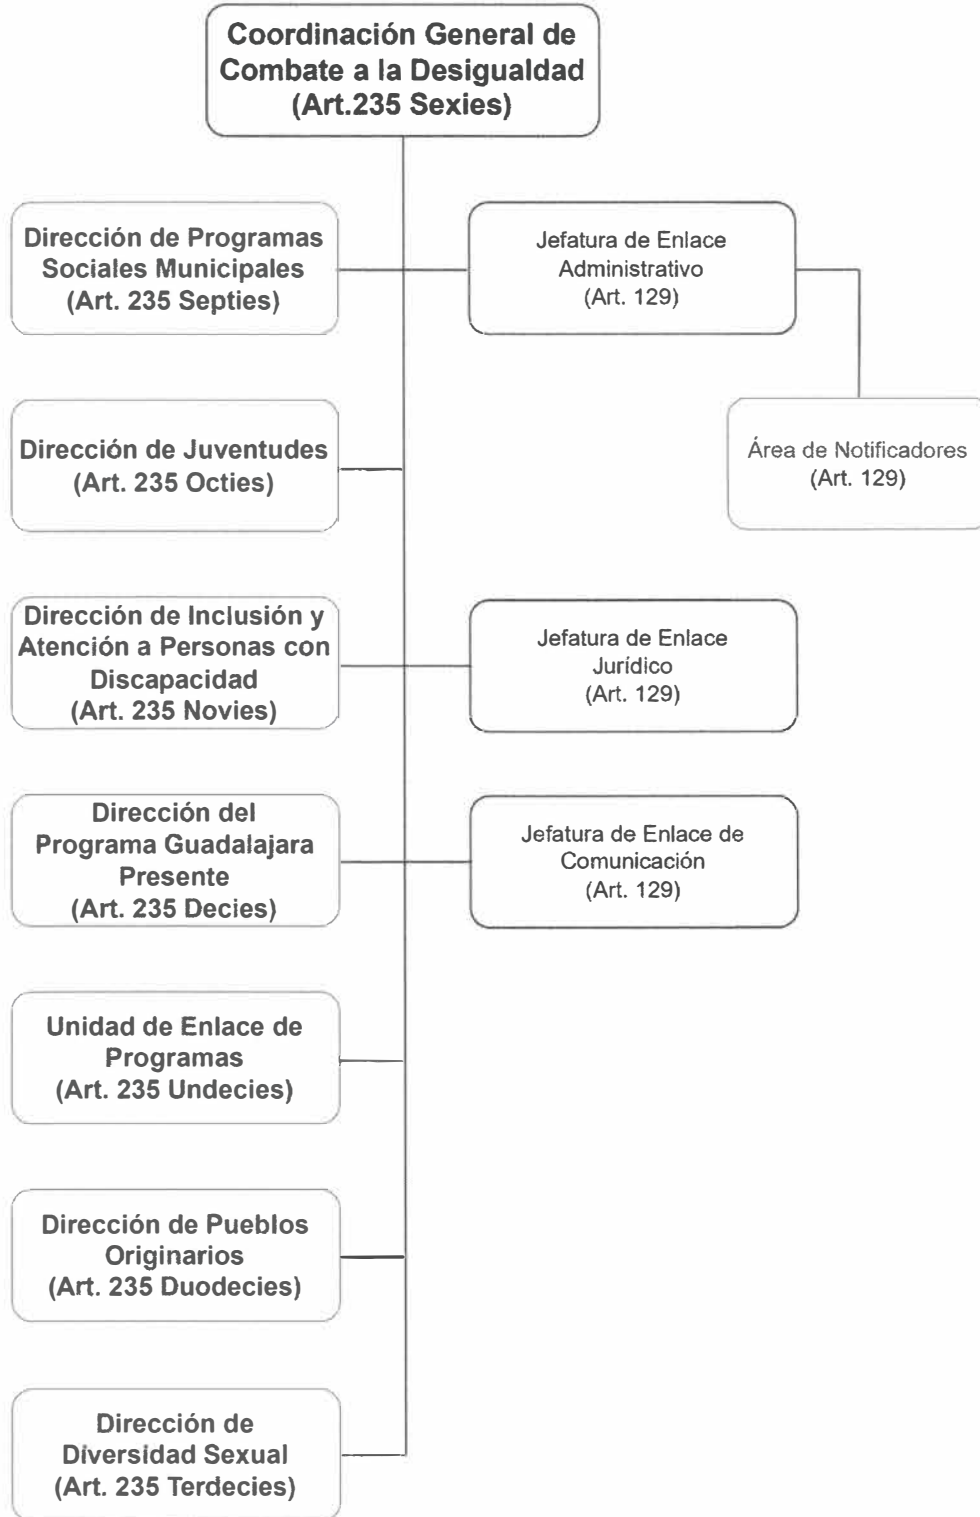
Coordinación General de Combate a la Desigualdad (Art.235 Sexies)

Dirección de Programas Sociales Municipales (Art. 235 Septies)

Jefatura de Enlace Administrativo (Art. 129)

Área de Notificadores (Art. 129)

Dirección de Juventudes (Art. 235 Octies)

Dirección de Inclusión y Atención a Personas con Discapacidad (Art. 235 Novies)

Jefatura de Enlace Jurídico (Art. 129)

Dirección del Programa Guadalajara Presente (Art. 235 Decies)

Jefatura de Enlace de Comunicación (Art. 129)

Unidad de Enlace de Programas (Art. 235 Undecies)

Dirección de Pueblos Originarios (Art. 235 Duodecies)

Dirección de Diversidad Sexual (Art. 235 Terdecies)